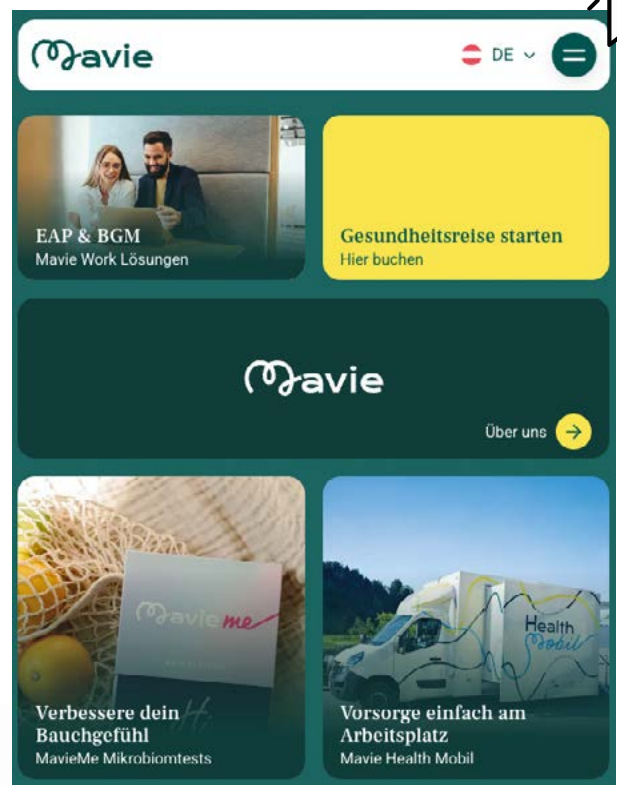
Mavie

DE

EAP & BGM
Mavie Work Lösungen

Gesundheitsreise starten
Hier buchen

Mavie

Über uns

Mavieme

Verbessere dein Bauchgefühl
MavieMe Mikrobiomtests

Health Mobil

Vorsorge einfach am Arbeitsplatz
Mavie Health Mobil